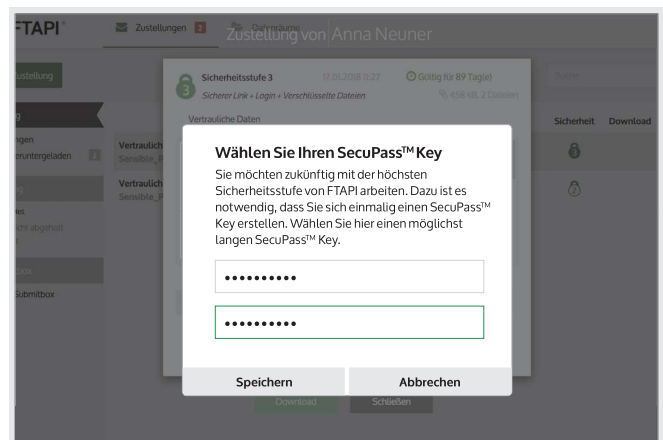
FTAPI

Zustellungen 2

Zustellung von Anna Neuner

Zustellung

ngen

eruntergeladen

Vertraulich
Sensible_F

Vertraulich
Sensible_F

ies

cht abgeholt

box

Submitbox

Sicherheitsstufe 3

17.05.2018 11:27

Gültig für 89 Tag(e)

Sicherer Link + Login + Verschlüsselte Dateien

4.56 kB, 2 Dateien

Vertrauliche Daten

Suche

Sicherheit

Download

Wählen Sie Ihren SecuPass™ Key

Sie möchten zukünftig mit der höchsten Sicherheitsstufe von FTAPI arbeiten. Dazu ist es notwendig, dass Sie sich einmalig einen SecuPass™ Key erstellen. Wählen Sie hier einen möglichst langen SecuPass™ Key.

••••••••••

••••••••••

Speichern

Abbrechen

Download

Schließen